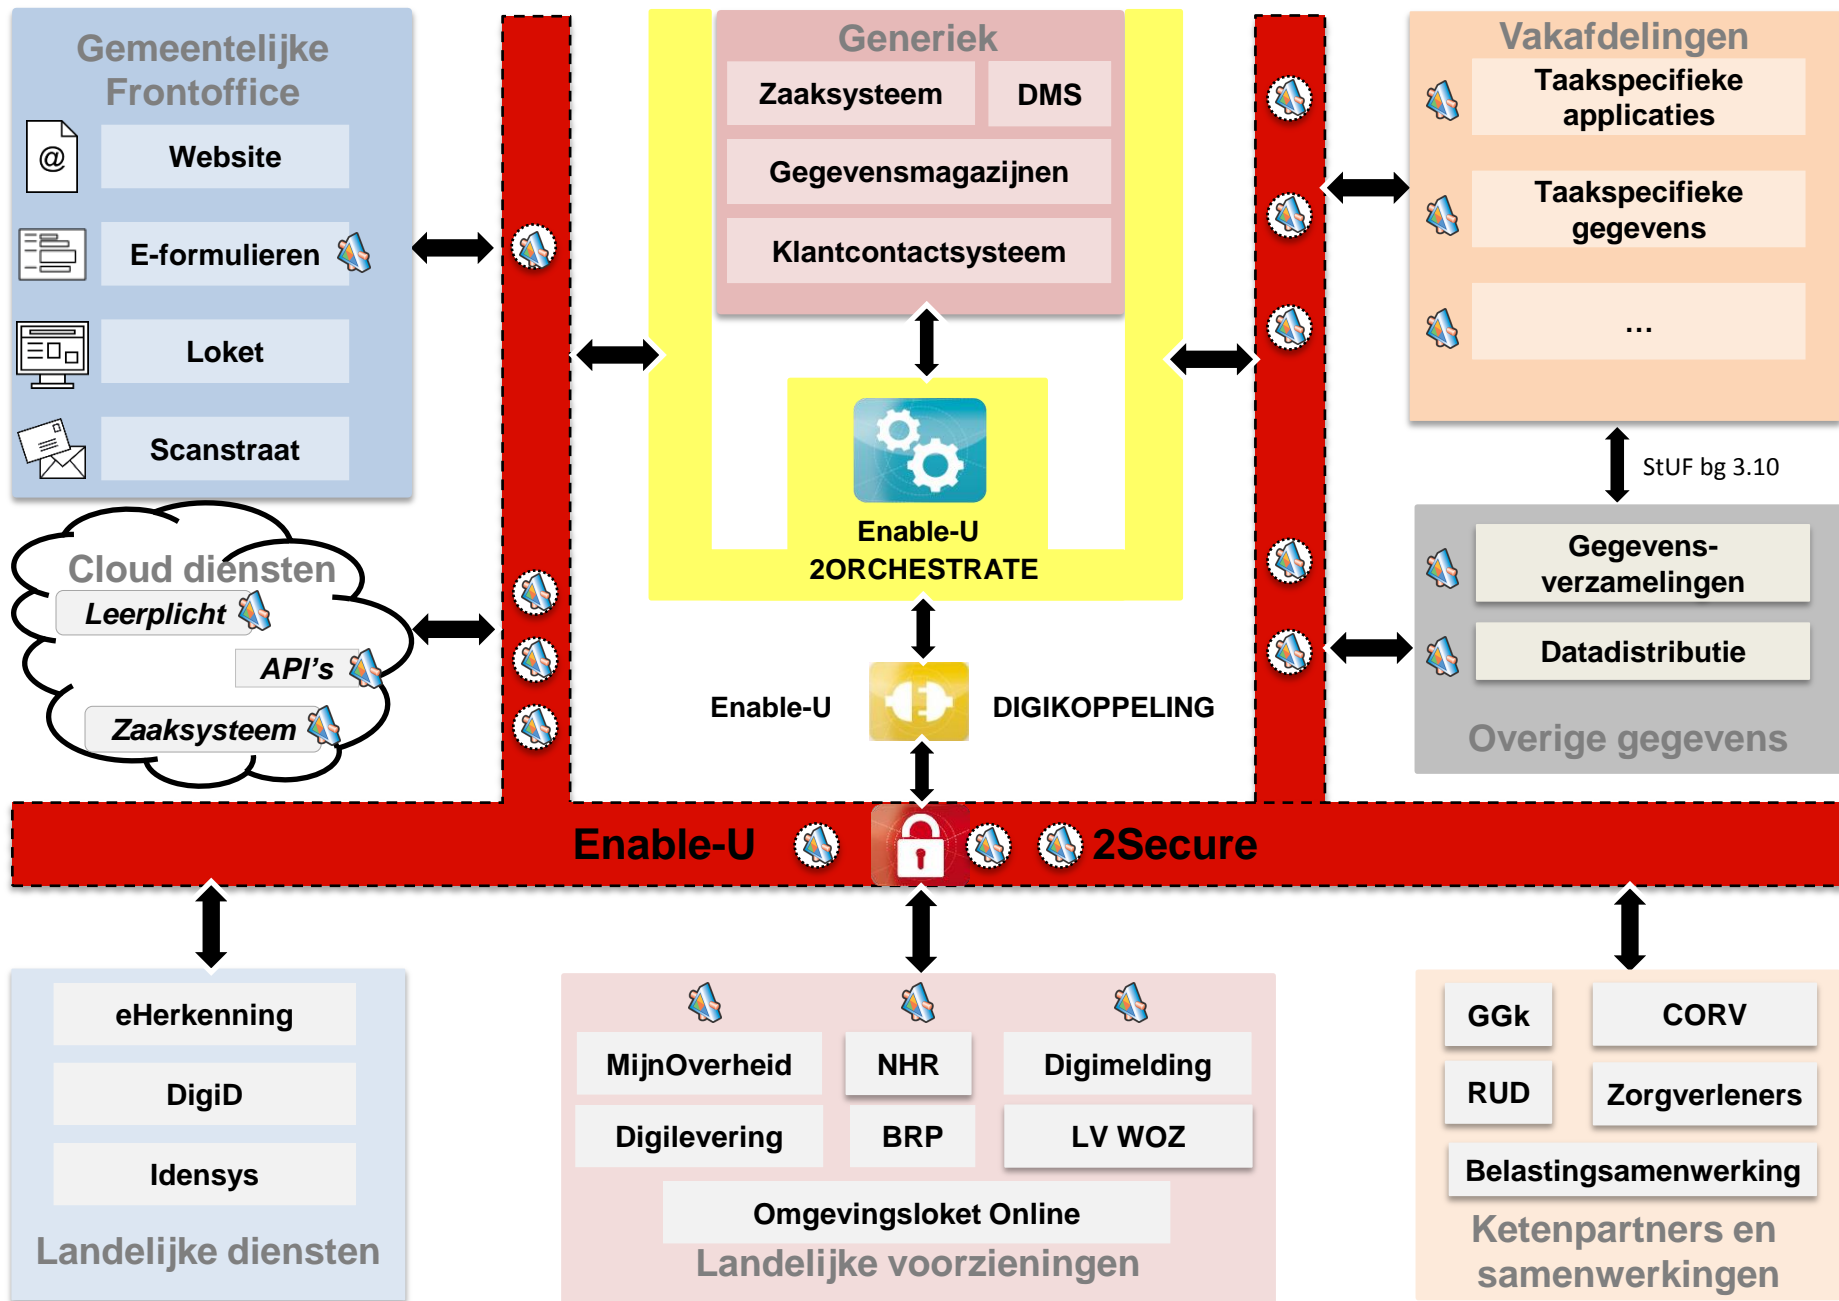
Gemeentelijke Frontoffice

Website

E-formulieren

Loket

Scanstraat

Cloud diensten

Leerplicht

API’s

Zaaksysteem

Generiek

Zaaksysteem

DMS

Gegevensmagazijnen

Klantcontactsysteem

Enable-U 2ORCHESTRATE

Enable-U

DIGIKOPPELING

Vakafdelingen

Taakspecifieke applicaties

Taakspecifieke gegevens

...

StUF bg 3.10

Gegevens-verzamelingen

Datadistributie

Overige gegevens

Enable-U

2Secure

eHerkenning

DigiD

Idensys

Landelijke diensten

MijnOverheid

NHR

Digimelding

Digilevering

BRP

LV WOZ

Omgevingsloket Online

Landelijke voorzieningen

GGk

CORV

RUD

Zorgverleners

Belastingsamenwerking

Ketenpartners en samenwerkingen